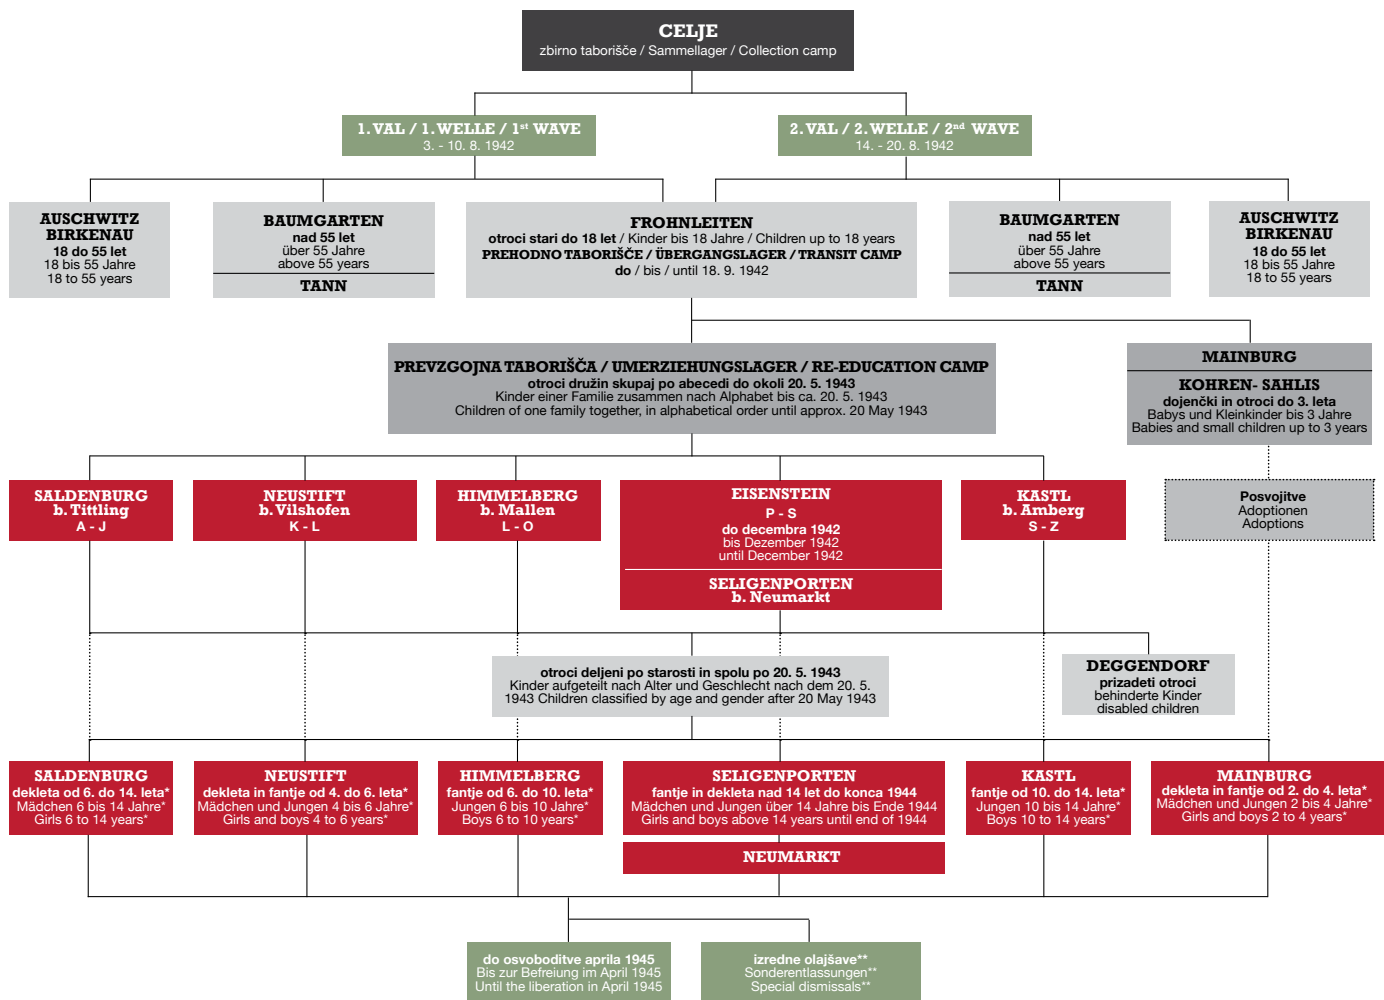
CELJE
zbirno taborišče / Sammellager / Collection camp

1. VAL / 1. WELLE / 1st WAVE
3. - 10. 8. 1942

2. VAL / 2. WELLE / 2nd WAVE
14. - 20. 8. 1942

AUSCHWITZ BIRKENAU
18 do 55 let
18 bis 55 Jahre
18 to 55 years

BAUMGARTEN
nad 55 let
über 55 Jahre
above 55 years
TANN

FROHNLEITEN
otroci stari do 18 let / Kinder bis 18 Jahre / Children up to 18 years
PREHODNO TABORIŠČE / ÜBERGANGSLAGER / TRANSIT CAMP
do / bis / until 18. 9. 1942

BAUMGARTEN
nad 55 let
über 55 Jahre
above 55 years
TANN

AUSCHWITZ BIRKENAU
18 do 55 let
18 bis 55 Jahre
18 to 55 years

PREVZGOJNA TABORIŠČA / UMERZIEHUNGSLAGER / RE-EDUCATION CAMP
otroci družin skupaj po abecedi do okoli 20. 5. 1943
Kinder einer Familie zusammen nach Alphabet bis ca. 20. 5. 1943
Children of one family together, in alphabetical order until approx. 20 May 1943

MAINBURG
KOHREN- SAHLIS
dojenčki in otroci do 3. leta
Babys und Kleinkinder bis 3 Jahre
Babies and small children up to 3 years

SALDENBURG
b. Tittling
A - J

NEUSTIFT
b. Vilshofen
K - L

HIMMELBERG
b. Mallen
L - O

EISENSTEIN
P - S
do decembra 1942
bis Dezember 1942
until December 1942
SELIGENPORTEN
b. Neumarkt

KASTL
b. Amberg
S - Z

Posvojitve
Adoptionen
Adoptions

otroci deljeni po starosti in spolu po 20. 5. 1943
Kinder aufgeteilt nach Alter und Geschlecht nach dem 20. 5. 1943 Children classified by age and gender after 20 May 1943

DEGGENDORF
prizadeti otroci
behinderte Kinder
disabled children

SALDENBURG
dekleta od 6. do 14. leta*
Mädchen 6 bis 14 Jahre*
Girls 6 to 14 years*

NEUSTIFT
dekleta in fantje od 4. do 6. leta*
Mädchen und Jungen 4 bis 6 Jahre*
Girls and boys 4 to 6 years*

HIMMELBERG
fantje od 6. do 10. leta*
Jungen 6 bis 10 Jahre*
Boys 6 to 10 years*

SELIGENPORTEN
fantje in dekleta nad 14 let do konca 1944
Mädchen und Jungen über 14 Jahre bis Ende 1944
Girls and boys above 14 years until end of 1944
NEUMARKT

KASTL
fantje od 10. do 14. leta*
Jungen 10 bis 14 Jahre*
Boys 10 to 14 years*

MAINBURG
dekleta in fantje od 2. do 4. leta*
Mädchen und Jungen 2 bis 4 Jahre*
Girls and boys 2 to 4 years*

do osvoboditve aprila 1945
Bis zur Befreiung im April 1945
Until the liberation in April 1945

izredne olajšave**
Sonderentlassungen**
Special dismissals**